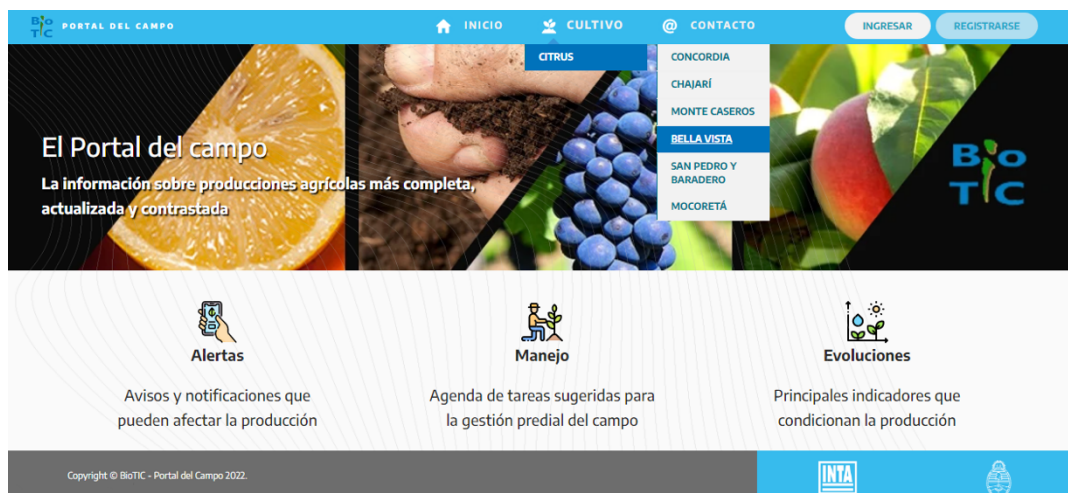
BioTIC PORTAL DEL CAMPO

INICIO CULTIVO CONTACTO

INGRESAR REGISTRARSE

CITRUS

CONCORDIA
CHAJARÍ
MONTE CASEROS
BELLA VISTA
SAN PEDRO Y BARADERO
MOCORETÁ

El Portal del campo

La información sobre producciones agrícolas más completa, actualizada y contrastada

BioTIC

Alertas

Avisos y notificaciones que pueden afectar la producción

Manejo

Agenda de tareas sugeridas para la gestión predial del campo

Evoluciones

Principales indicadores que condicionan la producción

Copyright © BioTIC - Portal del Campo 2022.

INTA